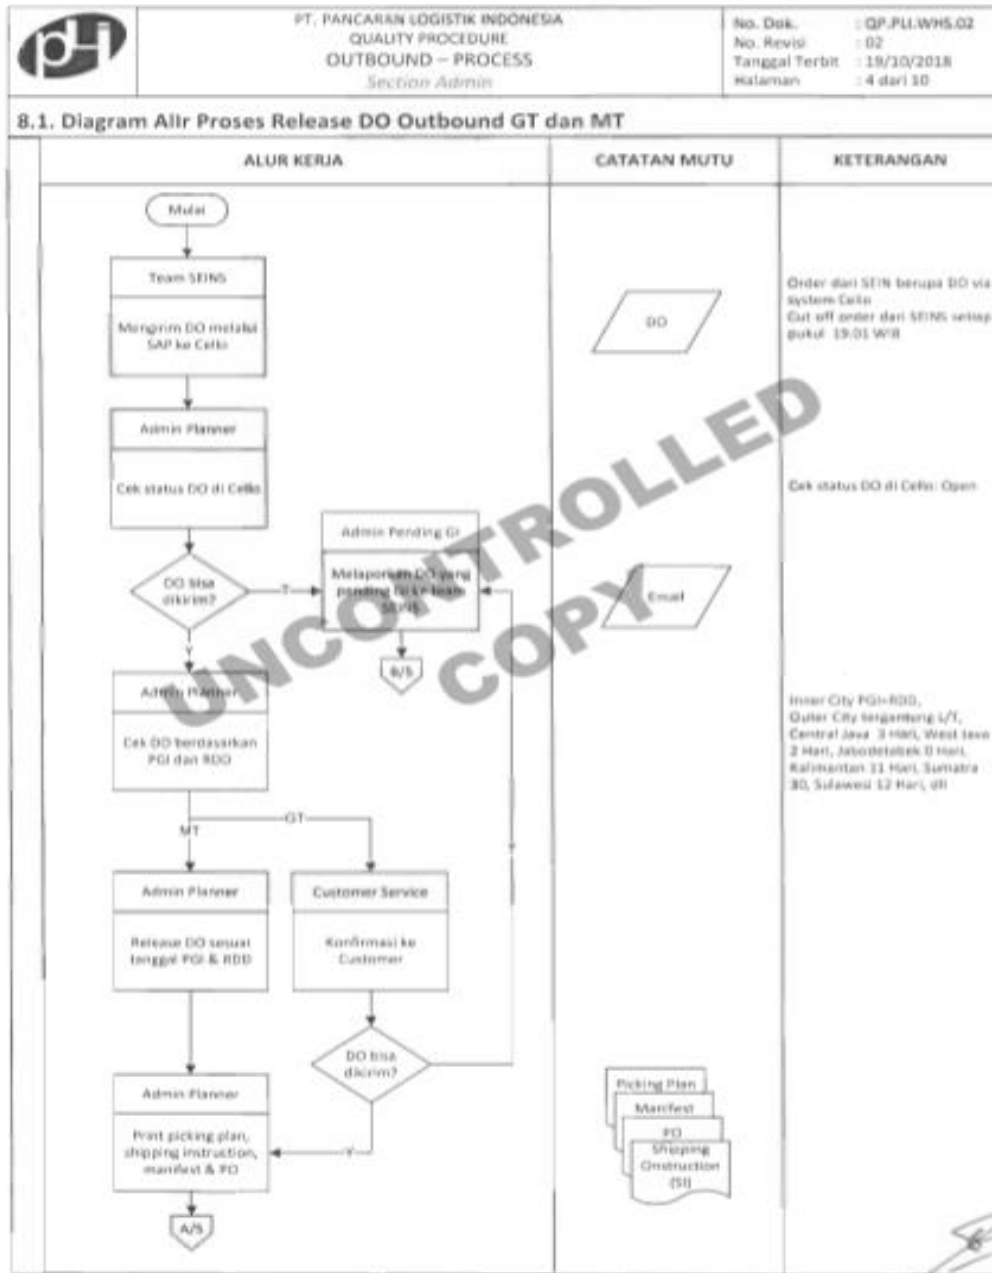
PT. PANCARAN LOGISTIK INDONESIA
QUALITY PROCEDURE
OUTBOUND – PROCESS
Section Admin

| No. Dok. | : QP.PLI.WHS.02 |
|---|---|
| No. Revisi | : 02 |
| Tanggal Terbit | : 19/10/2018 |
| Halaman | : 4 dari 10 |

8.1. Diagram Alir Proses Release DO Outbound GT dan MT

| ALUR KERJA | CATATAN MUTU | KETERANGAN |
|---|---|---|

Mulai

Team SEINS
Mengirim DO melalui SAP ke Cello

DO

Order dari SEIN berupa DO via system Cello
Cut off order dari SEINS setiap pukul 19.01 WIB

Admin Planner
Cek status DO di Cello

Cek status DO di Cello: Open

DO bisa dikirim?
T
Admin Pending GI
Melaporkan DO yang pending GI ke team SEINS
Email
B/S

Y
Admin Planner
Cek DO berdasarkan PGI dan RDD

Inner City PGI=RDD,
Outer City tergantung L/T,
Central Java 3 Hari, West Java 2 Hari, Jabodetabek 0 Hari, Kalimantan 11 Hari, Sumatra 30, Sulawesi 12 Hari, dll

MT
GT
T

Admin Planner
Release DO sesuai tanggal PGI & RDD

Customer Service
Konfirmasi ke Customer

DO bisa dikirim?

Admin Planner
Print picking plan, shipping instruction, manifest & PO
Y

Picking Plan
Manifest
PO
Shipping Onstruction (SI)

A/S

UNCONTROLLED COPY